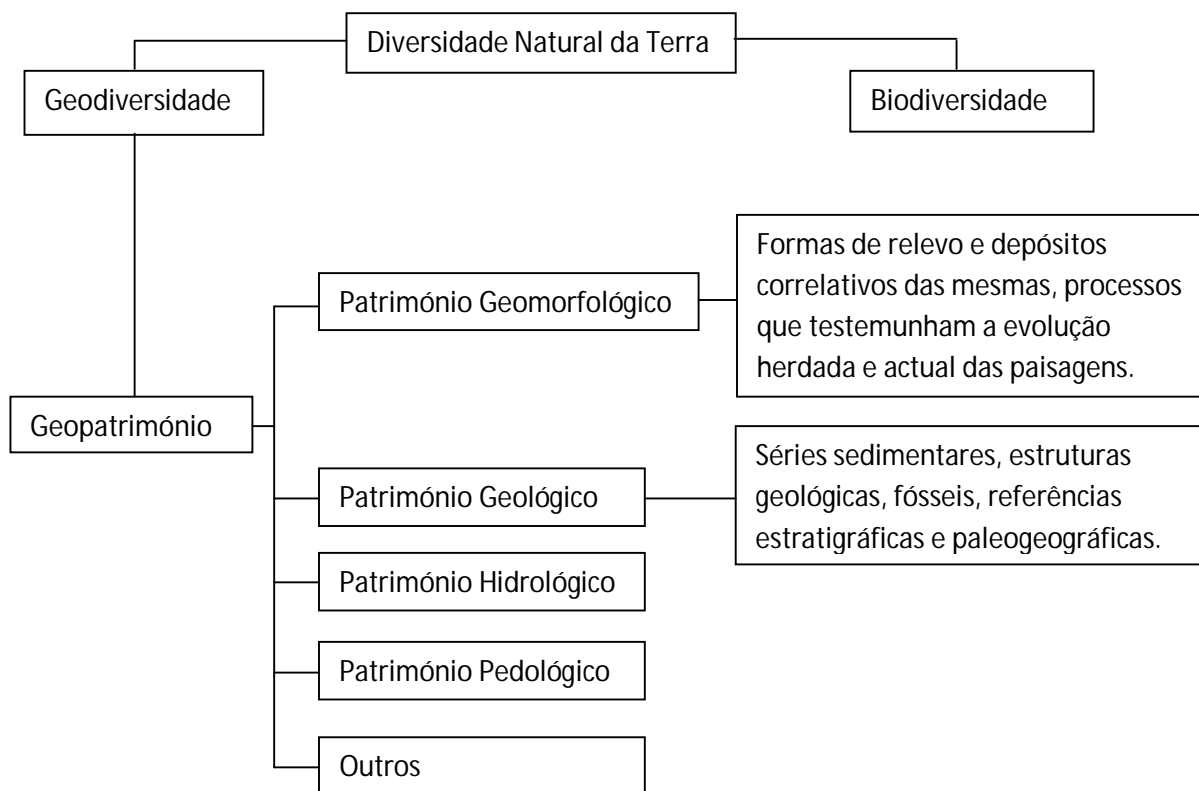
Diversidade Natural da Terra

Geodiversidade

Biodiversidade

Geopatrimónio

Património Geomorfológico

Formas de relevo e depósitos correlativos das mesmas, processos que testemunham a evolução herdada e actual das paisagens.

Património Geológico

Séries sedimentares, estruturas geológicas, fósseis, referências estratigráficas e paleogeográficas.

Património Hidrológico

Património Pedológico

Outros